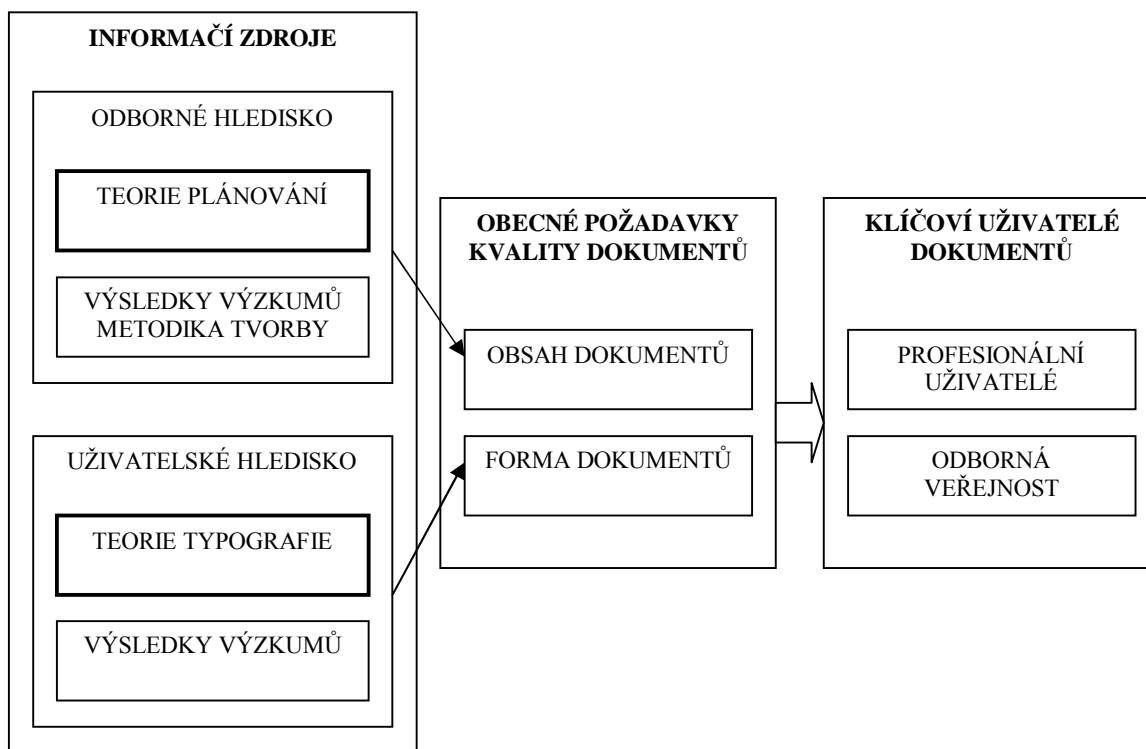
INFORMAČÍ ZDROJE

ODBORNÉ HLEDISKO

TEORIE PLÁNOVÁNÍ

VÝSLEDKY VÝZKUMŮ METODIKA TVORBY

UŽIVATELSKÉ HLEDISKO

TEORIE TYPOGRAFIE

VÝSLEDKY VÝZKUMŮ

OBECNÉ POŽADAVKY KVALITY DOKUMENTŮ

OBSAH DOKUMENTŮ

FORMA DOKUMENTŮ

KLÍČOVÍ UŽIVATELÉ DOKUMENTŮ

PROFESIONÁLNÍ UŽIVATELÉ

ODBORNÁ VEŘEJNOST